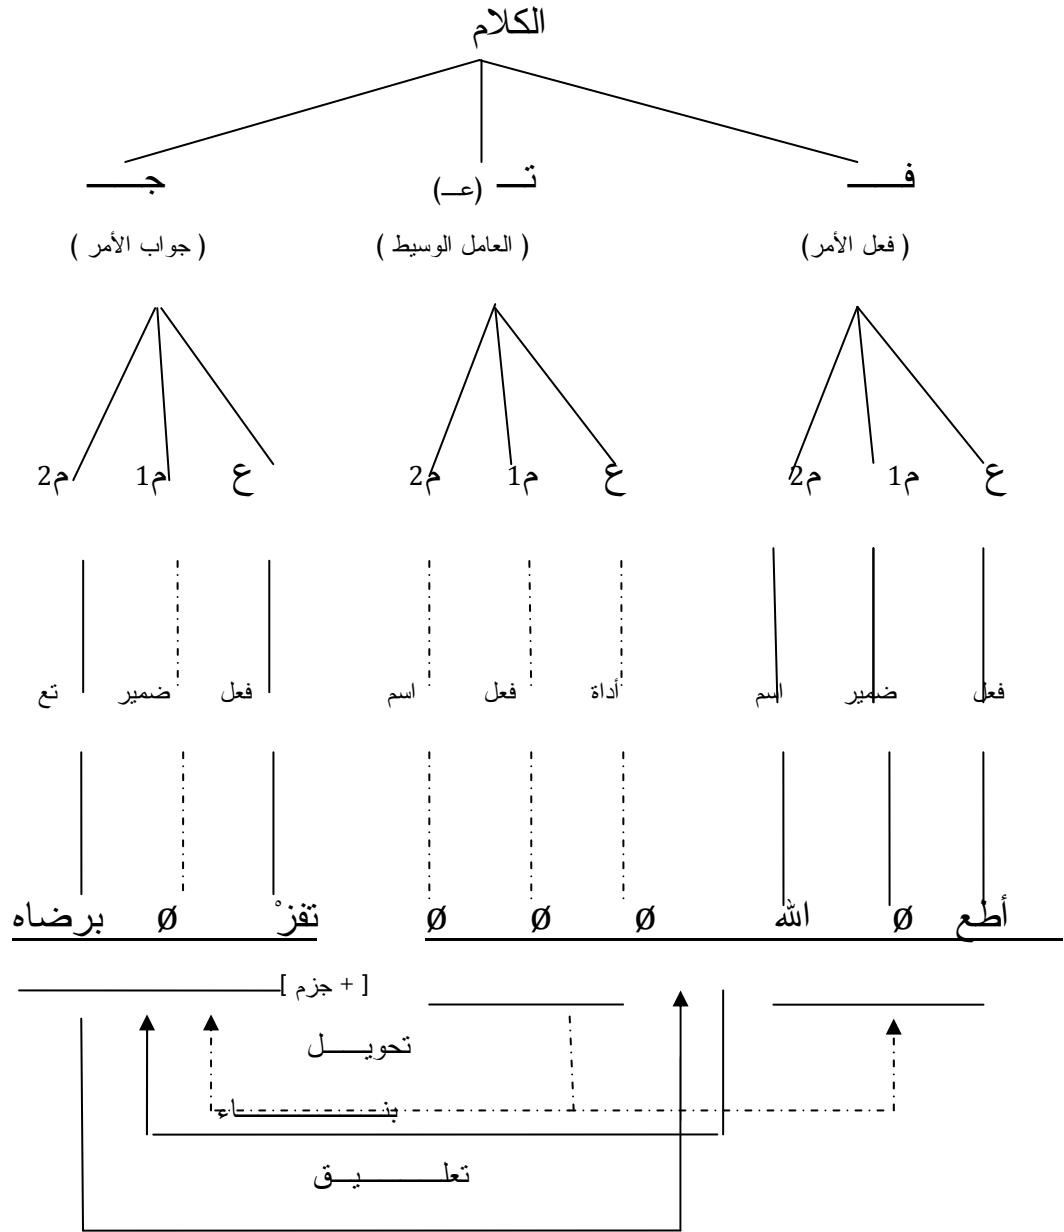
الكلام

فـــ
( فعل الأمر)

تـــ (عــ)
( العامل الوسيط )

جـــ
( جواب الأمر )

ع م1 م2

ع م1 م2

ع م1 م2

فعل ضمير اسم

أداة فعل اسم

فعل ضمير تع

أطع Ø الله

Ø Ø Ø

تفزْ Ø برضاه

[ + جزم ]

تحويـــل

بنـــاء

تعلـــيـــق